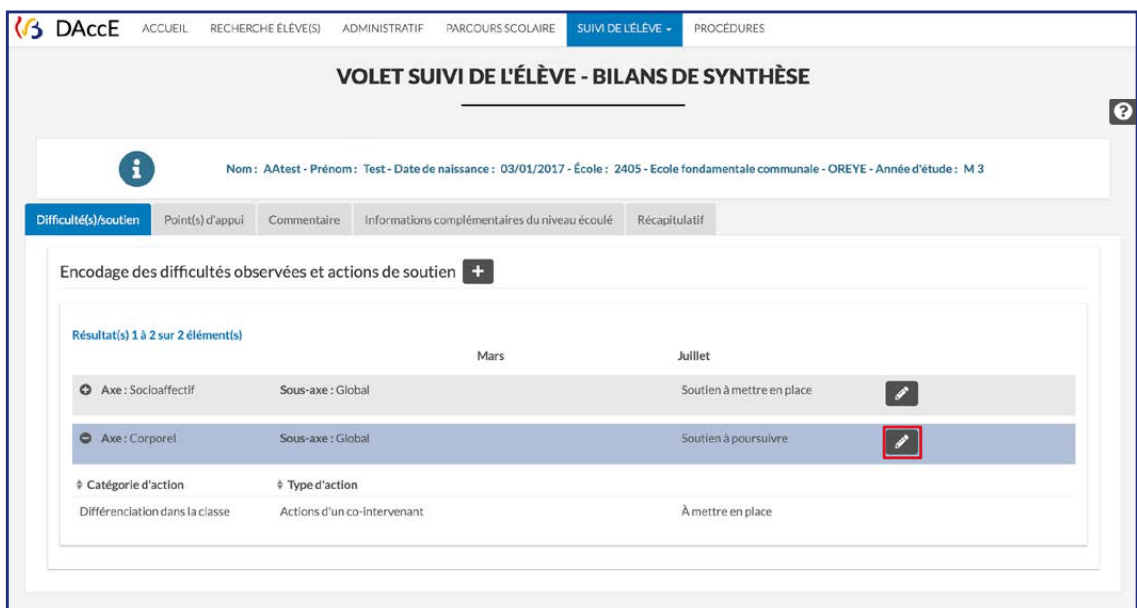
DAccE ACCUEIL RECHERCHE ÉLÈVE(S) ADMINISTRATIF PARCOURS SCOLAIRE SUIVI DE L'ÉLÈVE PROCÉDURES

VOLET SUIVI DE L'ÉLÈVE - BILANS DE SYNTHÈSE

Nom : AAtest - Prénom : Test - Date de naissance : 03/01/2017 - École : 2405 - Ecole fondamentale communale - OREYE - Année d'étude : M 3

Difficulté(s)/soutien | Point(s) d'appui | Commentaire | Informations complémentaires du niveau écoulé | Récapitulatif

Encodage des difficultés observées et actions de soutien +

Résultat(s) 1 à 2 sur 2 élément(s)

| | | Mars | Juillet |
|---|---|---|---|
| Axe : Socioaffectif | Sous-axe : Global | | Soutien à mettre en place |
| Axe : Corporel | Sous-axe : Global | | Soutien à poursuivre |

| Catégorie d'action | Type d'action | |
|---|---|---|
| Différenciation dans la classe | Actions d'un co-intervenant | À mettre en place |